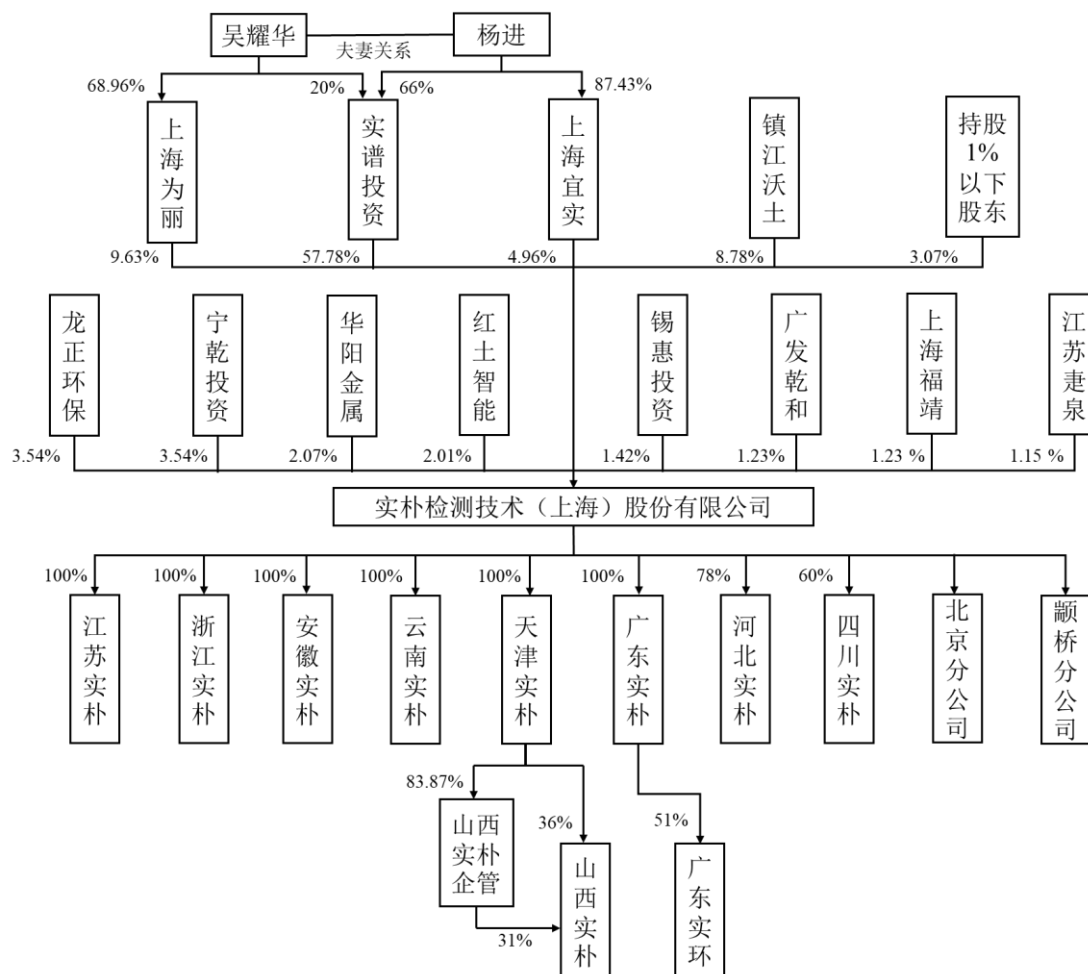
吴耀华
夫妻关系
杨进

68.96%
20%
66%
87.43%

上海为丽
实谱投资
上海宜实
镇江沃土
持股1%以下股东

9.63%
57.78%
4.96%
8.78%
3.07%

龙正环保
宁乾投资
华阳金属
红土智能
锡惠投资
广发乾和
上海福靖
江苏疌泉

3.54%
3.54%
2.07%
2.01%
1.42%
1.23%
1.23 %
1.15 %

实朴检测技术（上海）股份有限公司

100%
100%
100%
100%
100%
100%
78%
60%

江苏实朴
浙江实朴
安徽实朴
云南实朴
天津实朴
广东实朴
河北实朴
四川实朴
北京分公司
颛桥分公司

83.87%
山西实朴企管
36%
山西实朴
31%
51%
广东实环